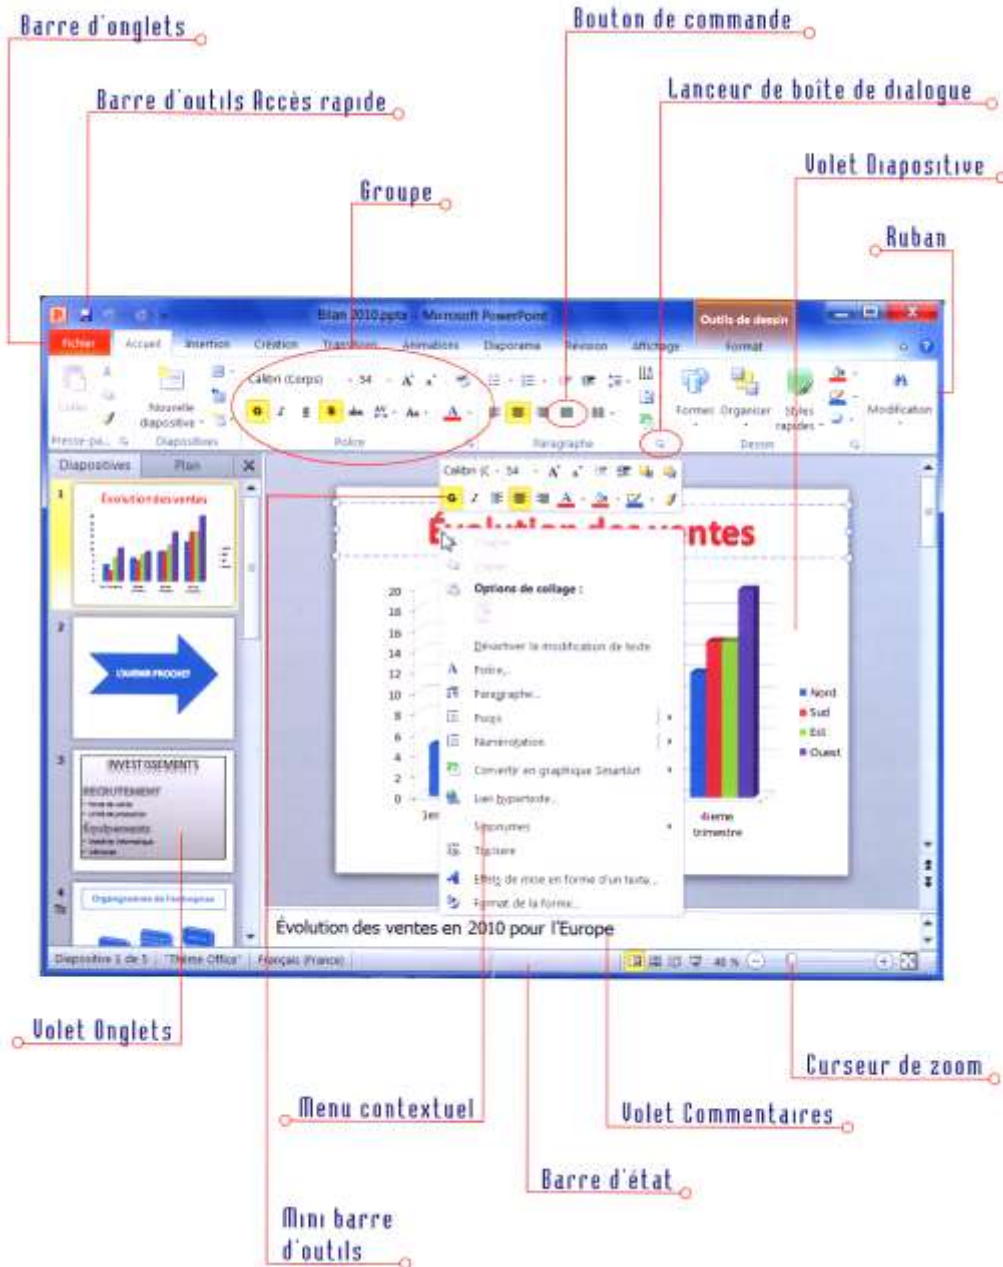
Barre d'onglets

Bouton de commande

Barre d'outils Accès rapide

Lanceur de boîte de dialogue

Volet Diapositive

Groupe

Ruban

Bilan 2010.pptx - Microsoft PowerPoint

Outils de dessin

Fichier Accueil Insertion Création Transitions Animations Diaporama Révision Affichage Format

Coller Nouvelle diapositive Calibri (Corps) 54 Formes Organiser Styles rapides Modification

Presse-pa... Diapositives Police Paragraphe Dessin

Diapositives Plan

Évolution des ventes

L'AVENIR PROCHE

INVESTISSEMENTS

RECRUTEMENT

Équipements

Organigramme de l'entreprise

Évolution des ventes

Calibri (C 54

Options de collage :

Désactiver la modification de texte

Police...

Paragraphe...

Puces

Numérotation

Convertir en graphique SmartArt

Lien hypertexte...

Synonymes

Traduire

Effets de mise en forme d'un texte...

Format de la forme...

20 18 16 14 12 10 8 6 4 2 0

Nord
Sud
Est
Ouest

4ème trimestre

Évolution des ventes en 2010 pour l'Europe

Diapositive 1 de 5 "Thème Office" Français (France) 48 %

Volet Onglets

Curseur de zoom

Menu contextuel

Volet Commentaires

Barre d'état

Mini barre d'outils